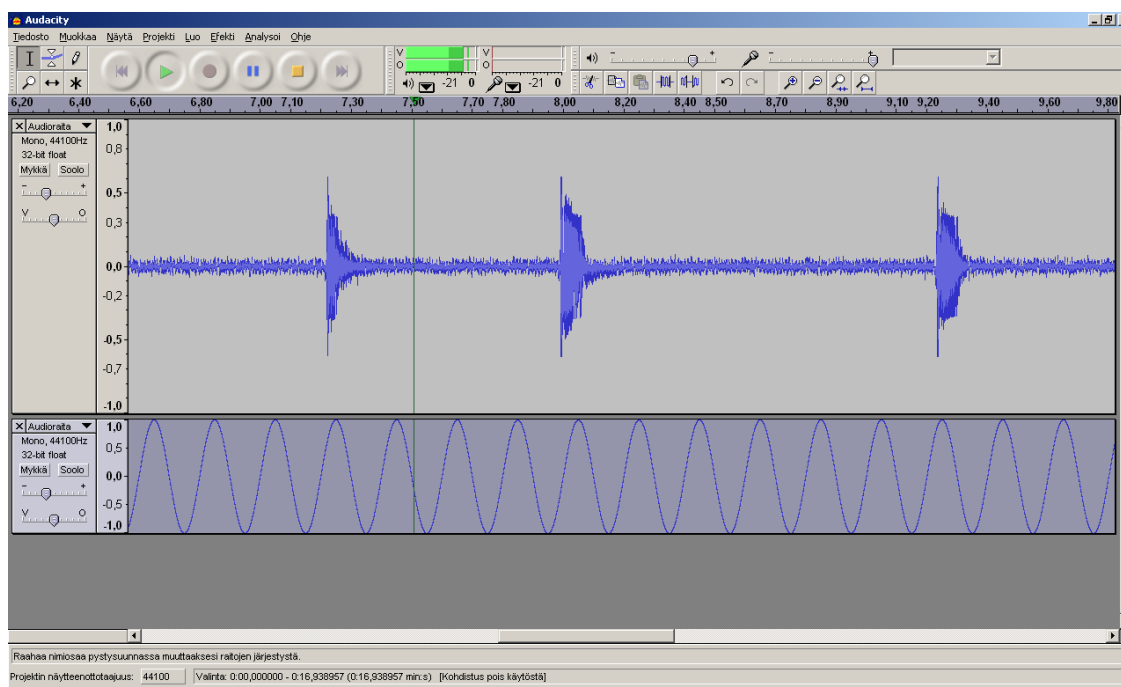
Audacity

Tiedosto Muokkaa Näytä Projekti Luo Efekti Analysoi Ohje

V
O
-21 0
V
O
-21 0

6,20 6,40 6,60 6,80 7,00 7,10 7,30 7,50 7,70 7,80 8,00 8,20 8,40 8,50 8,70 8,90 9,10 9,20 9,40 9,60 9,80

Audioraita
Mono, 44100Hz
32-bit float
Mykkä Soolo

1,0
0,8
0,5
0,3
0,0
-0,2
-0,5
-0,7
-1,0

Audioraita
Mono, 44100Hz
32-bit float
Mykkä Soolo

1,0
0,5
0,0
-0,5
-1,0

Raahaa nimiosaa pystysuunnassa muuttaaksesi raitojen järjestystä.

Projektin näytteenottotaajuus: 44100 Valinta: 0:00,000000 - 0:16,938957 (0:16,938957 min:s) [Kohdistus pois käytöstä]